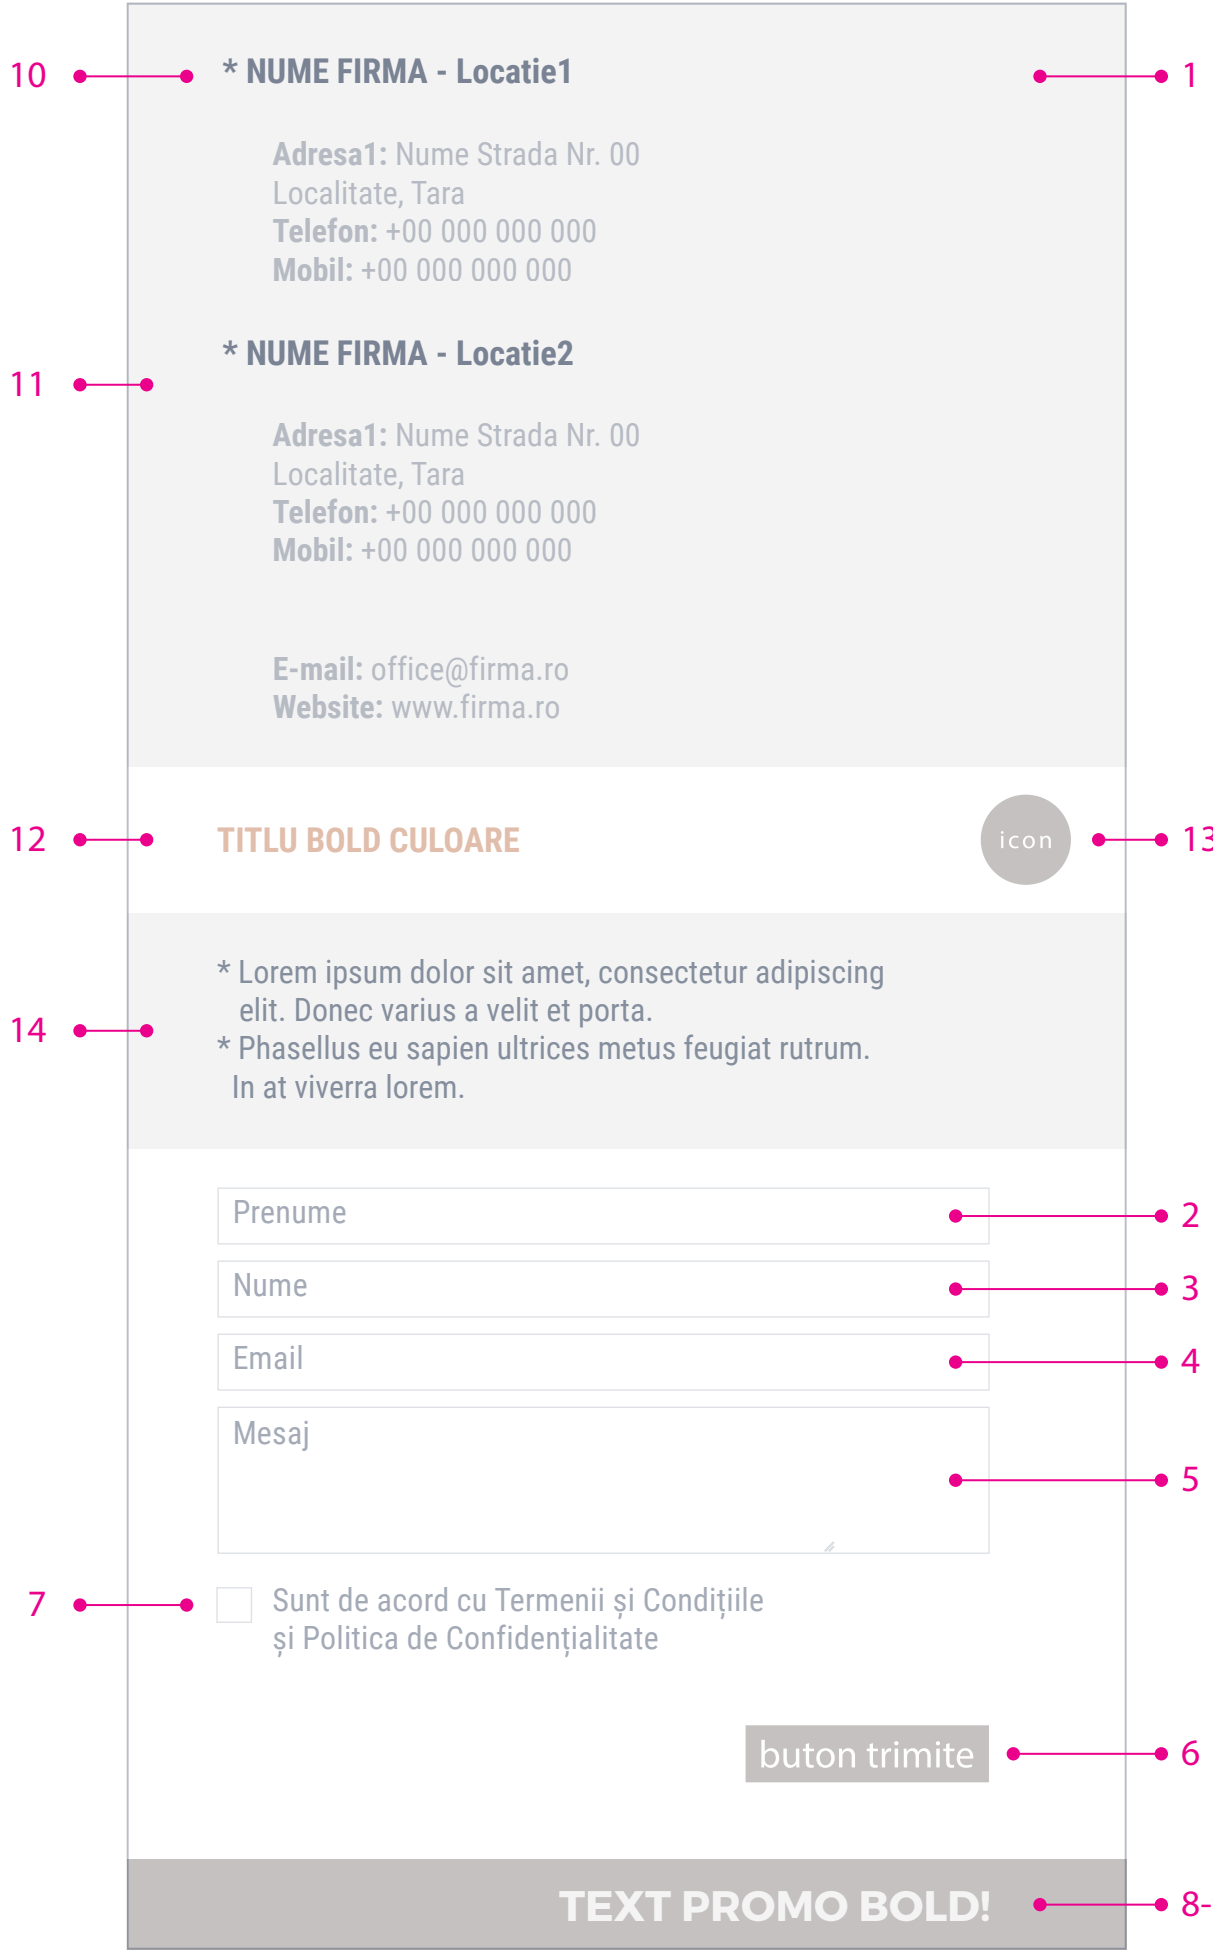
10

* NUME FIRMA - Locatie1

1

Adresa1: Nume Strada Nr. 00
Localitate, Tara
Telefon: +00 000 000 000
Mobil: +00 000 000 000

11

* NUME FIRMA - Locatie2

Adresa1: Nume Strada Nr. 00
Localitate, Tara
Telefon: +00 000 000 000
Mobil: +00 000 000 000

E-mail: office@firma.ro
Website: www.firma.ro

12

TITLU BOLD CULOARE

icon

13

14

* Lorem ipsum dolor sit amet, consectetur adipiscing elit. Donec varius a velit et porta.
* Phasellus eu sapien ultrices metus feugiat rutrum. In at viverra lorem.

Prenume

2

Nume

3

Email

4

Mesaj

5

7

Sunt de acord cu Termenii și Condițiile și Politica de Confidențialitate

buton trimite

6

TEXT PROMO BOLD!

8-